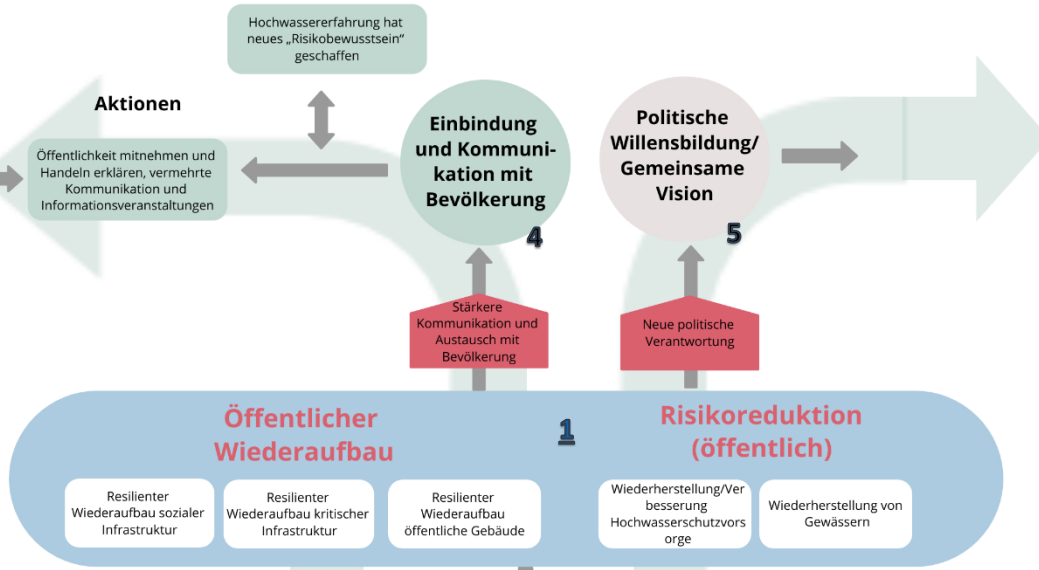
Hochwassererfahrung hat neues „Risikobewusstsein" geschaffen

Aktionen

Öffentlichkeit mitnehmen und Handeln erklären, vermehrte Kommunikation und Informationsveranstaltungen

Einbindung und Kommunikation mit Bevölkerung

4

Politische Willensbildung/ Gemeinsame Vision

5

Stärkere Kommunikation und Austausch mit Bevölkerung

Neue politische Verantwortung

Öffentlicher Wiederaufbau

1

Risikoreduktion (öffentlich)

Resilienter Wiederaufbau sozialer Infrastruktur

Resilienter Wiederaufbau kritischer Infrastruktur

Resilienter Wiederaufbau öffentliche Gebäude

Wiederherstellung/Verbesserung Hochwasserschutzvorsorge

Wiederherstellung von Gewässern